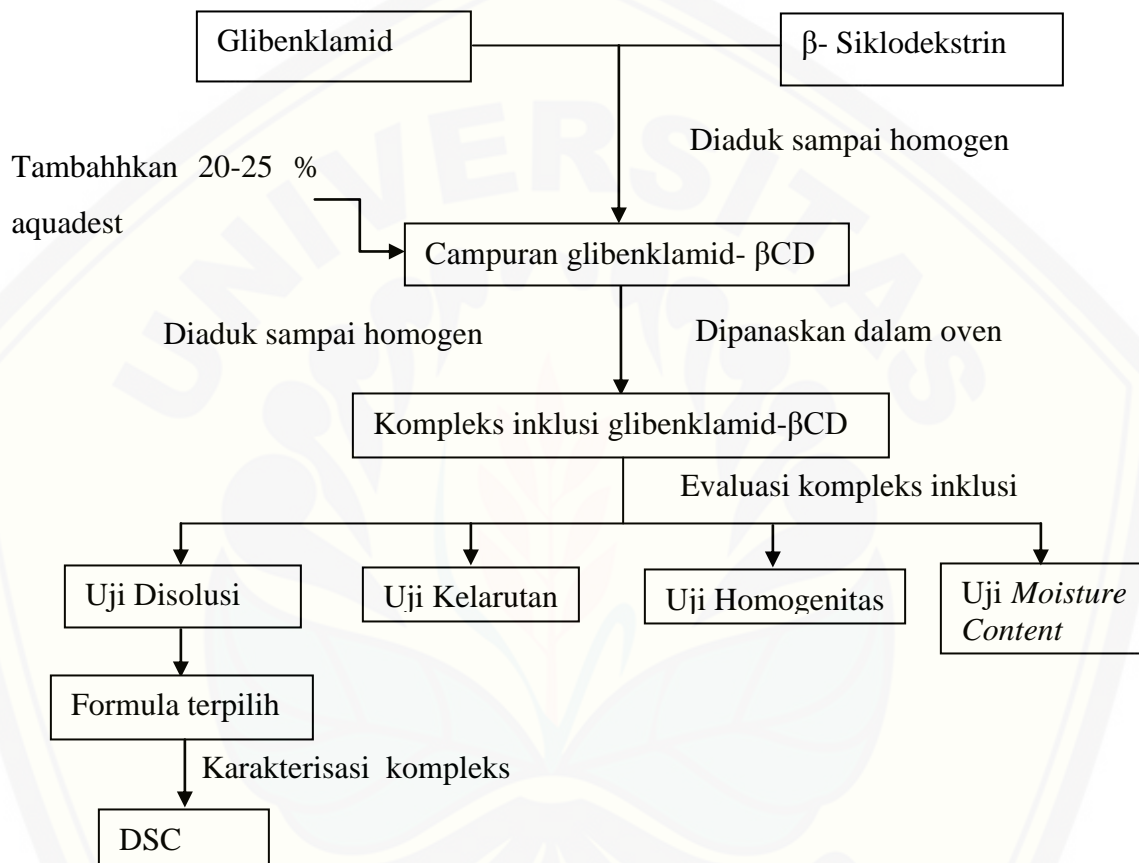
Glibenklamid

β- Siklodekstrin

Diaduk sampai homogen

Tambahhkan 20-25 % aquadest

Campuran glibenklamid- βCD

Diaduk sampai homogen

Dipanaskan dalam oven

Kompleks inklusi glibenklamid-βCD

Evaluasi kompleks inklusi

Uji Disolusi

Uji Kelarutan

Uji Homogenitas

Uji *Moisture Content*

Formula terpilih

Karakterisasi kompleks

DSC